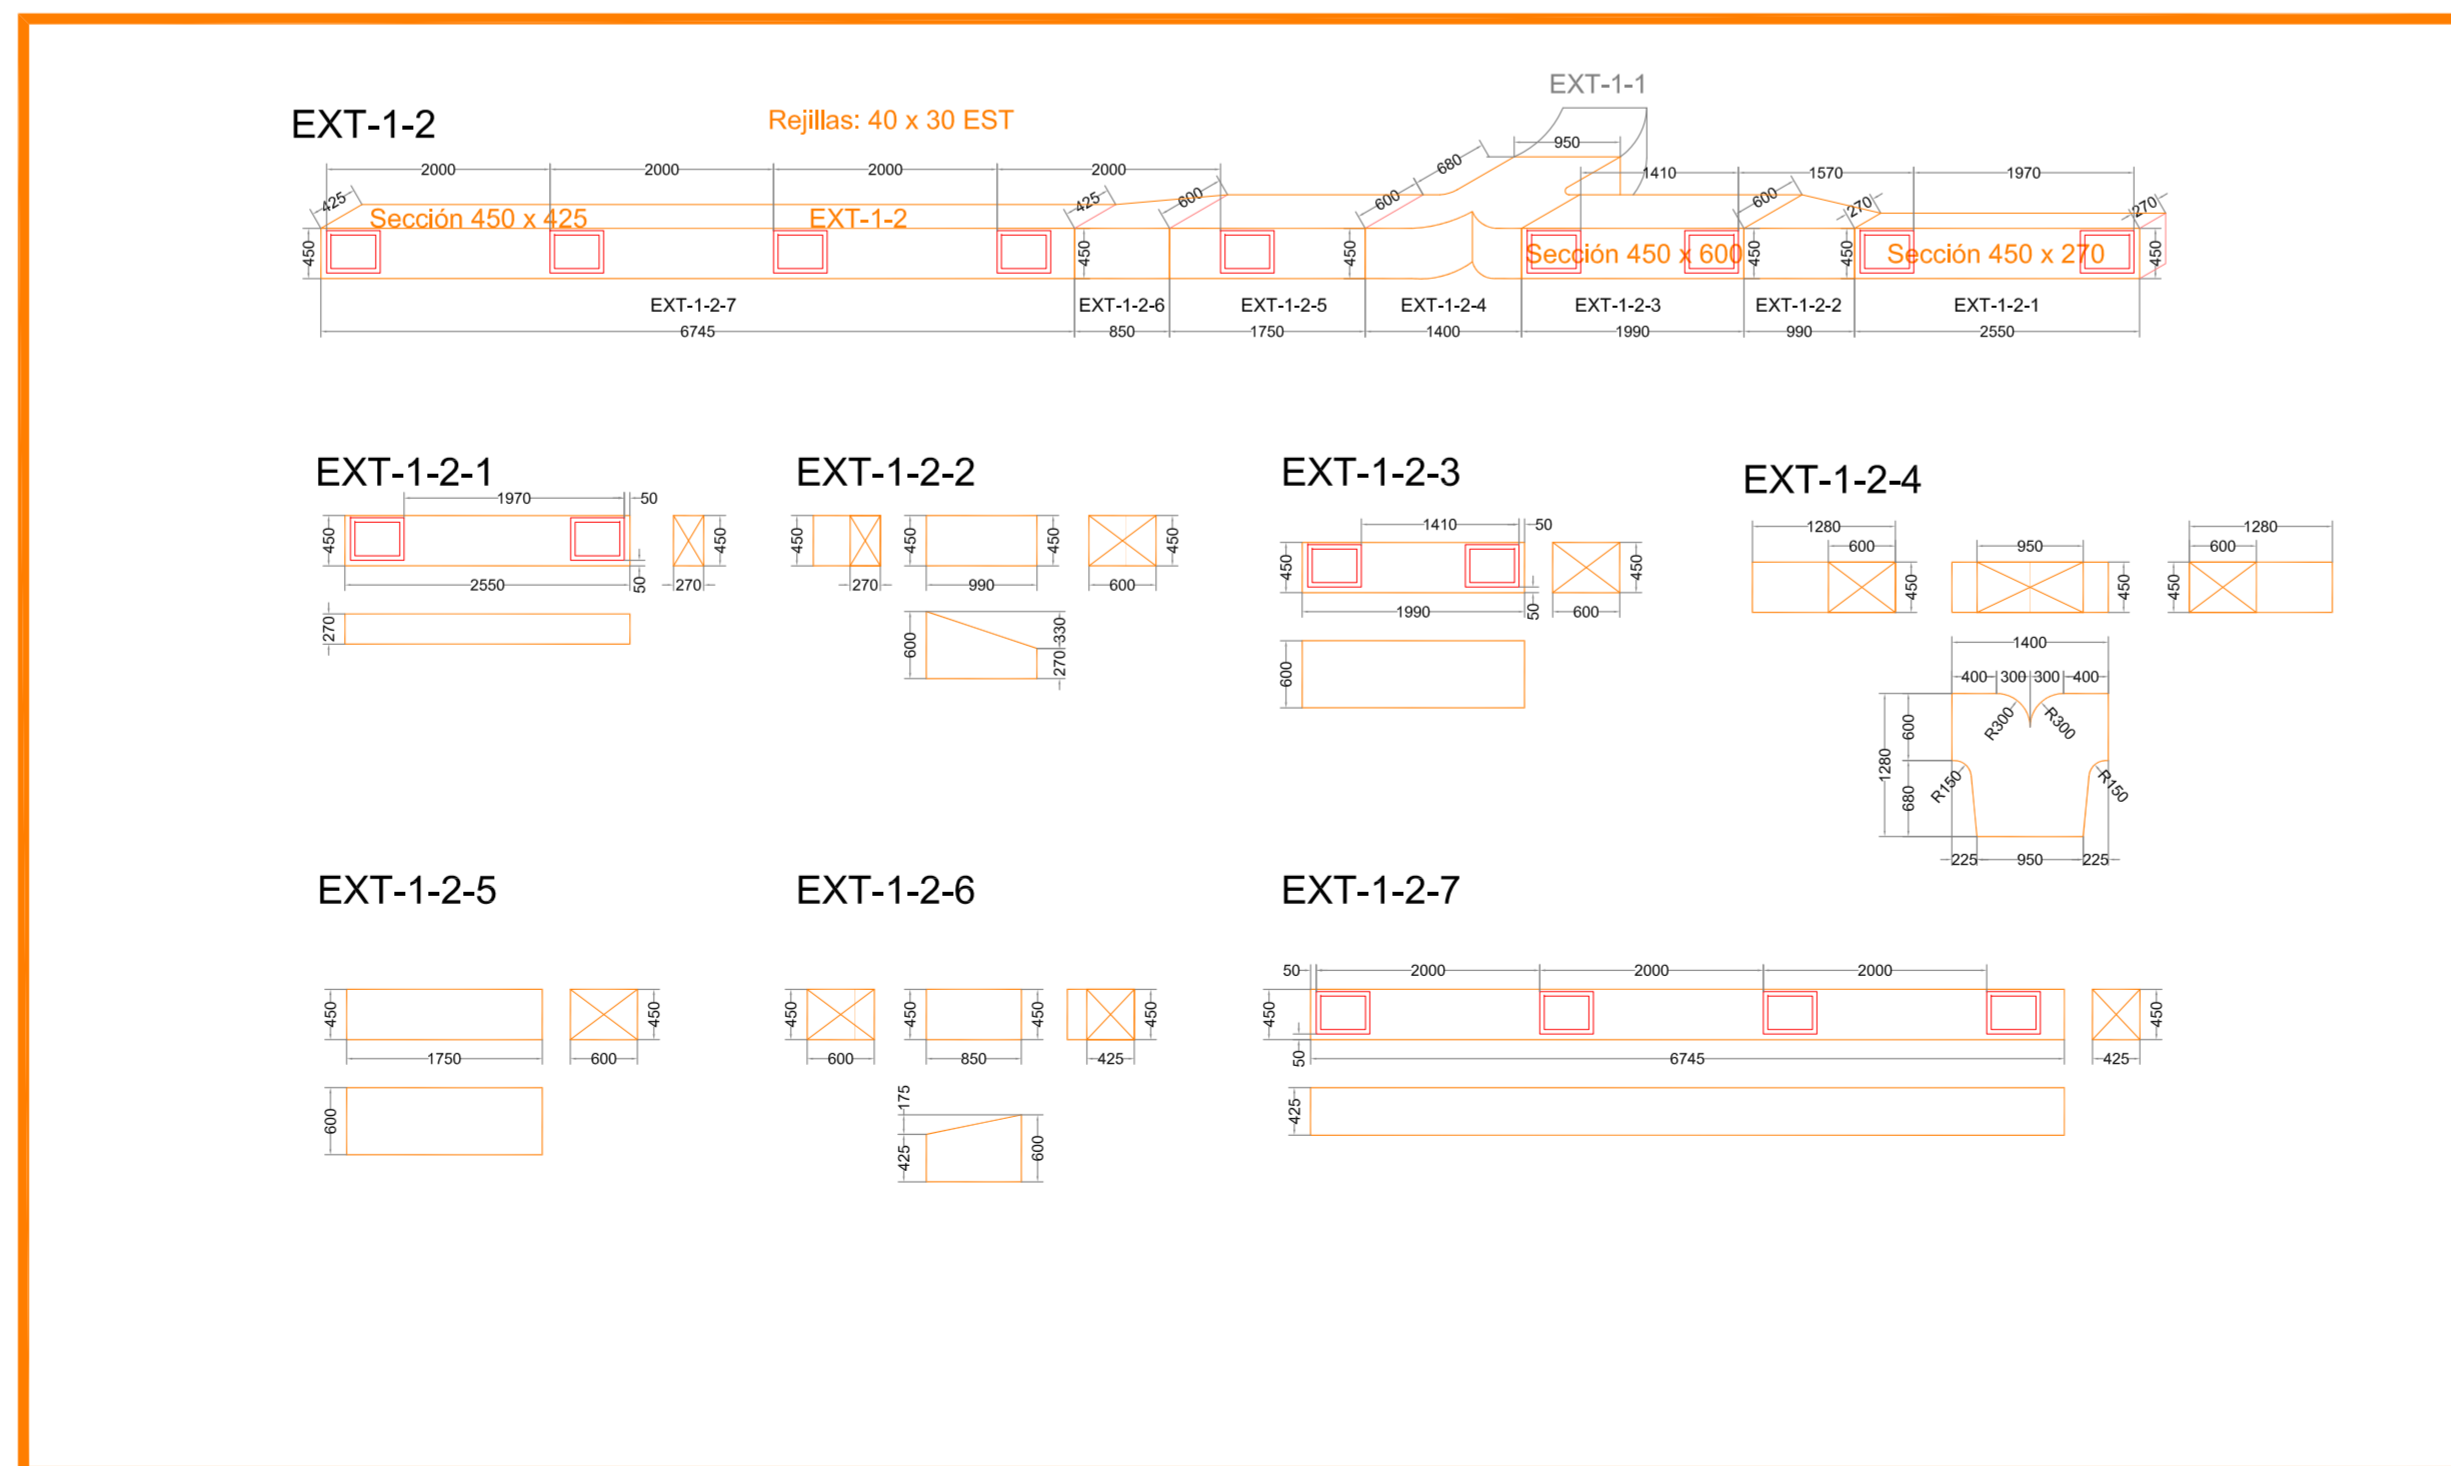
EXT-1-1

EXT-1-2

Rejillas: 40 x 30 EST

2000 2000 2000 2000 950 680 1410 1570 1970

425 425 600 600 600 270 270

Sección 450 x 425

EXT-1-2

Sección 450 x 600

Sección 450 x 270

450 450 450 450 450 450

EXT-1-2-7 EXT-1-2-6 EXT-1-2-5 EXT-1-2-4 EXT-1-2-3 EXT-1-2-2 EXT-1-2-1

6745 850 1750 1400 1990 990 2550

EXT-1-2-1

1970 50

450 450

2550 50 270

270

EXT-1-2-2

450 450 450 450

270 990 600

600 330 270

EXT-1-2-3

1410 50

450 450

1990 50 600

600

EXT-1-2-4

1280 600 950 1280 600

450 450 450

1400

400 300 300 400

R300 R300

1280 600 680

R150 R150

225 950 225

EXT-1-2-5

450 450

1750 600

600

EXT-1-2-6

450 450 450 450

600 850 425

175

425 600

EXT-1-2-7

50 2000 2000 2000

450 450

50 6745 425

425